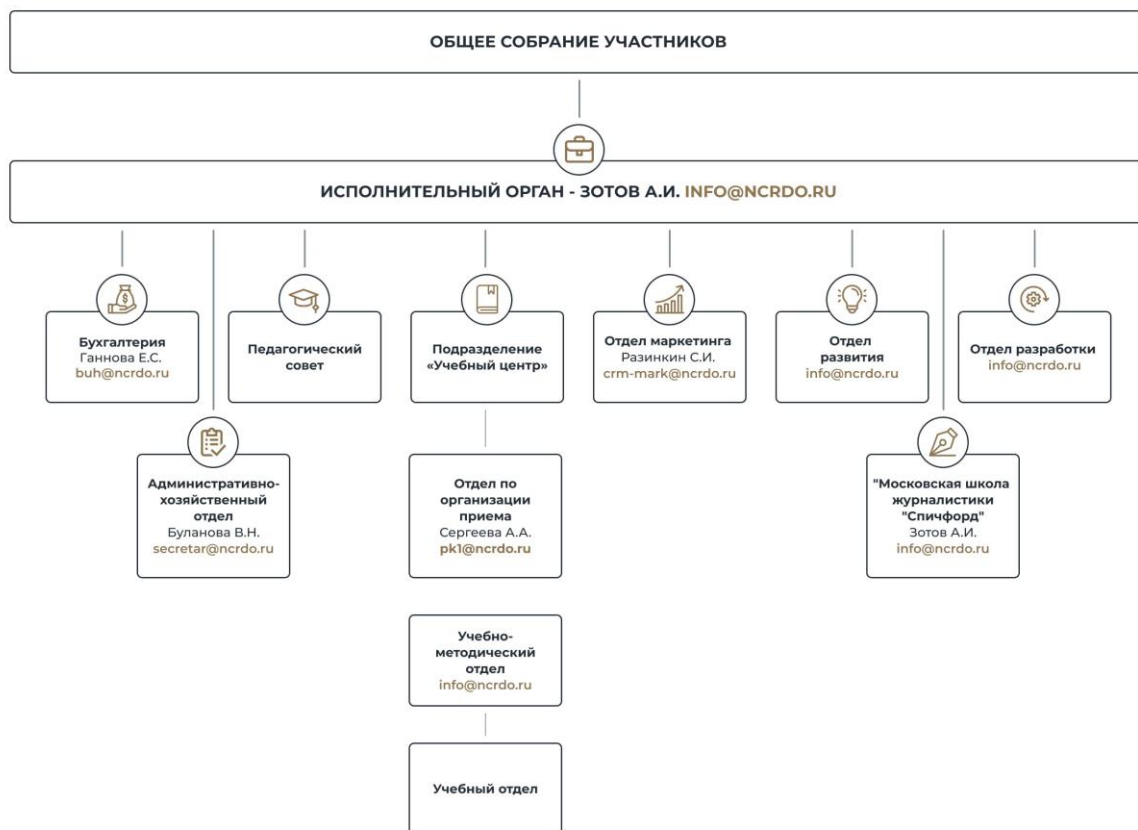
ОБЩЕЕ СОБРАНИЕ УЧАСТНИКОВ

ИСПОЛНИТЕЛЬНЫЙ ОРГАН - ЗОТОВ А.И. INFO@NCRDO.RU

Бухгалтерия
Ганнова Е.С.
buh@ncrdo.ru

Педагогический совет

Подразделение «Учебный центр»

Отдел маркетинга
Разинкин С.И.
crm-mark@ncrdo.ru

Отдел развития
info@ncrdo.ru

Отдел разработки
info@ncrdo.ru

Административно-хозяйственный отдел
Буланова В.Н.
secretar@ncrdo.ru

Отдел по организации приема
Сергеева А.А.
pk1@ncrdo.ru

"Московская школа журналистики "Спичфорд"
Зотов А.И.
info@ncrdo.ru

Учебно-методический отдел
info@ncrdo.ru

Учебный отдел